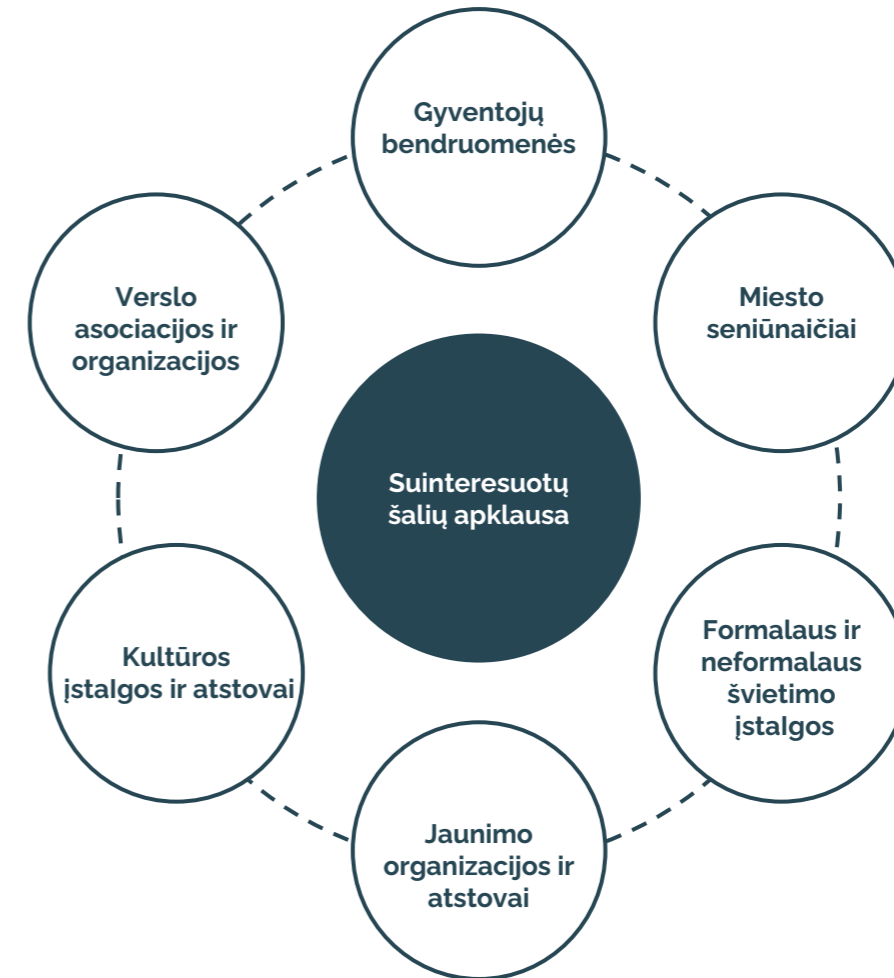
Gyventojų bendruomenės

Verslo asociacijos ir organizacijos

Miesto seniūnaičiai

Suinteresuotų šalių apklausa

Kultūros įstalgos ir atstovai

Formalaus ir neformalaus švietimo įstalgos

Jaunimo organizacijos ir atstovai